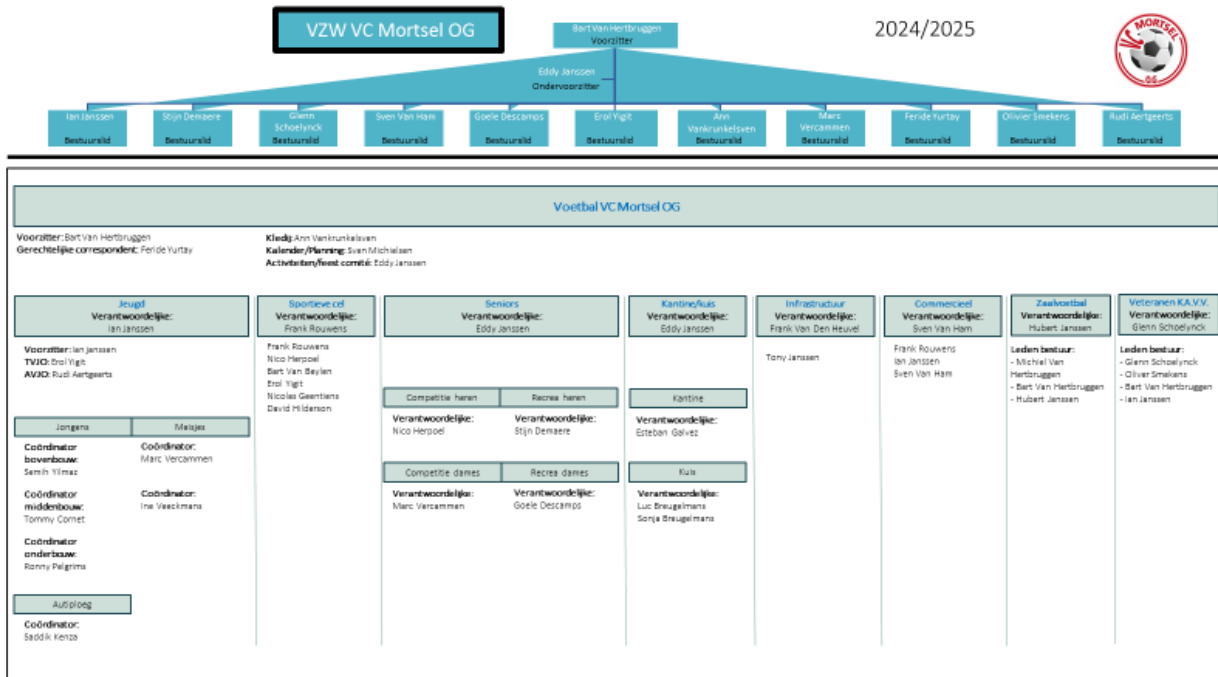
VZW VC Mortsel OG

Bart Van Hertbruggen
Voorzitter

2024/2025

VC MORTSEL OG

Eddy Janssen
Ondervoorzitter

Ian Janssen
Bestuurslid

Stijn Demaere
Bestuurslid

Glenn Schoelynck
Bestuurslid

Sven Van Ham
Bestuurslid

Goele Descamps
Bestuurslid

Erol Yigit
Bestuurslid

Ann Vankrunkelsven
Bestuurslid

Marc Vercammen
Bestuurslid

Feride Yurtay
Bestuurslid

Olivier Smekens
Bestuurslid

Rudi Aertgeerts
Bestuurslid

Voetbal VC Mortsel OG

Voorzitter: Bart Van Hertbruggen
Gerechtelijke correspondent: Feride Yurtay

Kledij: Ann Vankrunkelsven
Kalender/Planning: Sven Michielsen
Activiteiten/feest comité: Eddy Janssen

Jeugd
Verantwoordelijke:
Ian Janssen

Voorzitter: Ian Janssen
TVJO: Erol Yigit
AVJO: Rudi Aertgeerts

Jongens

Meisjes

Coördinator bovenbouw:
Semih Yilmaz

Coördinator:
Marc Vercammen

Coördinator middenbouw:
Tommy Comet

Coördinator:
Ine Veeckmans

Coördinator onderbouw:
Ronny Pelgrims

Autiploeg

Coördinator:
Saddik Kenza

Sportieve cel
Verantwoordelijke:
Frank Rouwens

Frank Rouwens
Nico Herpoel
Bart Van Beylen
Erol Yigit
Nicolas Geentiens
David Hilderson

Seniors
Verantwoordelijke:
Eddy Janssen

Competitie heren

Recrea heren

Verantwoordelijke:
Nico Herpoel

Verantwoordelijke:
Stijn Demaere

Competitie dames

Recrea dames

Verantwoordelijke:
Marc Vercammen

Verantwoordelijke:
Goele Descamps

Kantine/kuis
Verantwoordelijke:
Eddy Janssen

Kantine

Verantwoordelijke:
Esteban Galvez

Kuis

Verantwoordelijke:
Luc Breugelmans
Sonja Breugelmans

Infrastructuur
Verantwoordelijke:
Frank Van Den Heuvel

Tony Janssen

Commercieel
Verantwoordelijke:
Sven Van Ham

Frank Rouwens
Ian Janssen
Sven Van Ham

Zaalvoetbal
Verantwoordelijke:
Hubert Janssen

Leden bestuur:
- Michiel Van Hertbruggen
- Bart Van Hertbruggen
- Hubert Janssen

Veteranen K.A.V.V.
Verantwoordelijke:
Glenn Schoelynck

Leden bestuur:
- Glenn Schoelynck
- Oliver Smekens
- Bart Van Hertbruggen
- Ian Janssen